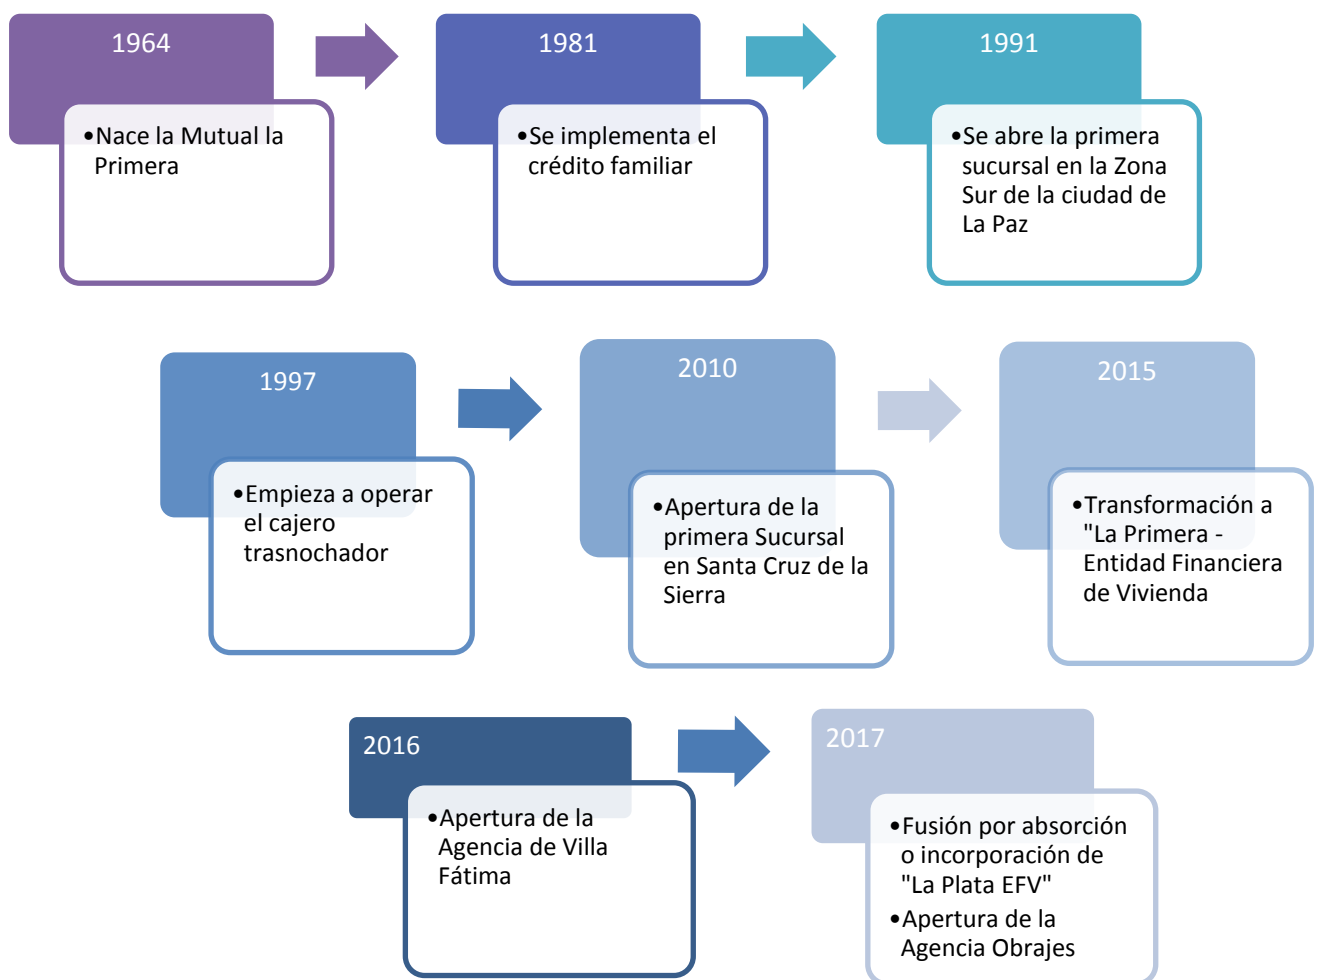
1964

• Nace la Mutual la Primera

1981

• Se implementa el crédito familiar

1991

• Se abre la primera sucursal en la Zona Sur de la ciudad de La Paz

1997

• Empieza a operar el cajero trasnochador

2010

• Apertura de la primera Sucursal en Santa Cruz de la Sierra

2015

• Transformación a "La Primera - Entidad Financiera de Vivienda

2016

• Apertura de la Agencia de Villa Fátima

2017

• Fusión por absorción o incorporación de "La Plata EFV"
• Apertura de la Agencia Obrajes